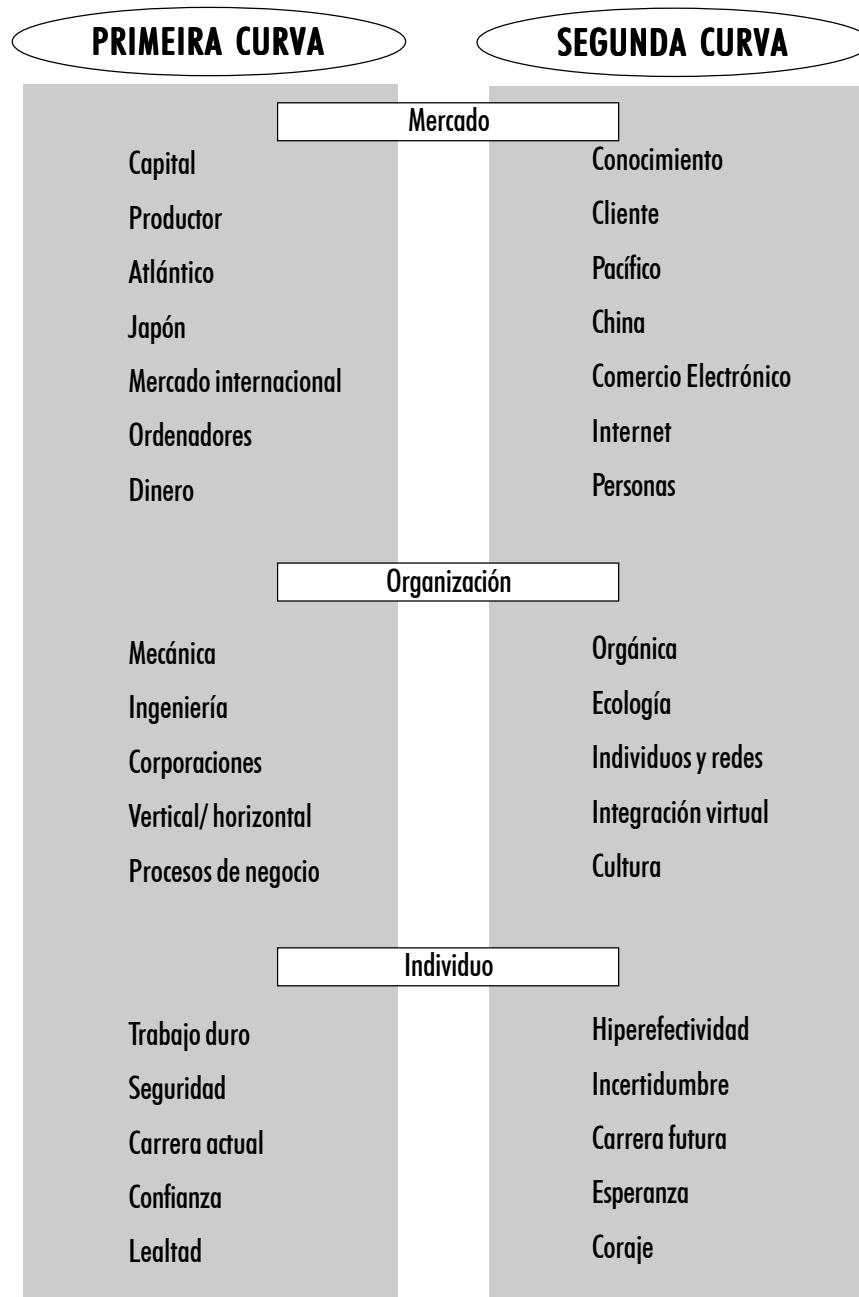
| PRIMEIRA CURVA | SEGUNDA CURVA |
|---|---|
| **Mercado** | |
| Capital | Conocimiento |
| Productor | Cliente |
| Atlántico | Pacífico |
| Japón | China |
| Mercado internacional | Comercio Electrónico |
| Ordenadores | Internet |
| Dinero | Personas |
| **Organización** | |
| Mecánica | Orgánica |
| Ingeniería | Ecología |
| Corporaciones | Individuos y redes |
| Vertical/ horizontal | Integración virtual |
| Procesos de negocio | Cultura |
| **Individuo** | |
| Trabajo duro | Hiperefectividad |
| Seguridad | Incertidumbre |
| Carrera actual | Carrera futura |
| Confianza | Esperanza |
| Lealtad | Coraje |